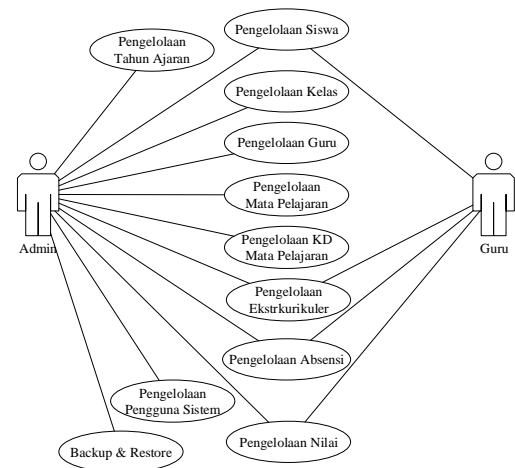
Pengelolaan Tahun Ajaran

Pengelolaan Siswa

Pengelolaan Kelas

Pengelolaan Guru

Pengelolaan Mata Pelajaran

Pengelolaan KD Mata Pelajaran

Pengelolaan Ekstrkurikuler

Pengelolaan Absensi

Pengelolaan Pengguna Sistem

Pengelolaan Nilai

Backup & Restore

Admin

Guru